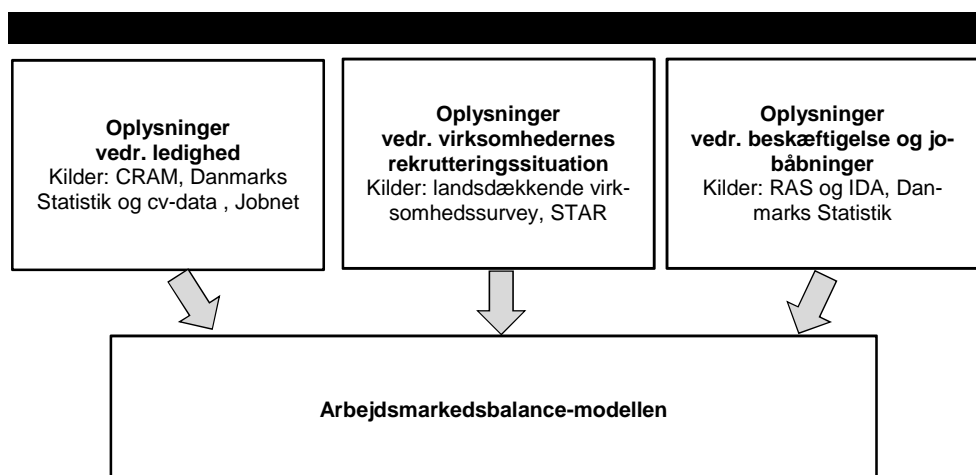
**Oplysninger vedr. ledighed**
Kilder: CRAM, Danmarks Statistik og cv-data , Jobnet

**Oplysninger vedr. virksomhedernes rekrutteringssituation**
Kilder: landsdækkende virksomhedssurvey, STAR

**Oplysninger vedr. beskæftigelse og jobåbninger**
Kilder: RAS og IDA, Danmarks Statistik

**Arbejdsmarkedsbalance-modellen**